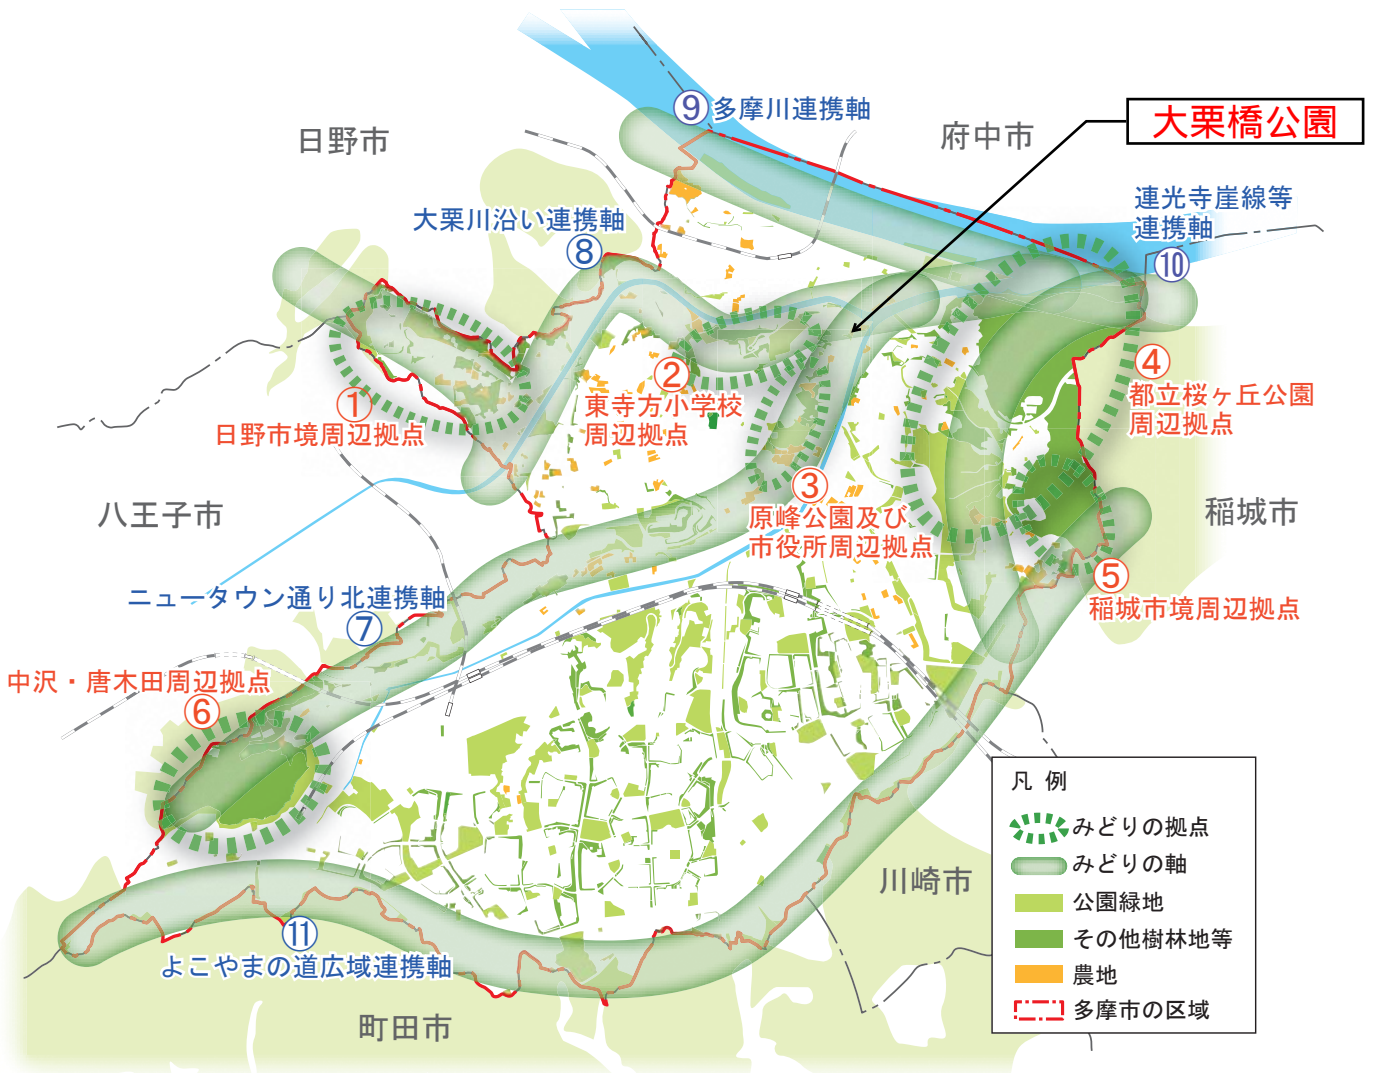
⑨多摩川連携軸

大栗橋公園

日野市

府中市

大栗川沿い連携軸
⑧

連光寺崖線等連携軸
⑩

②
東寺方小学校周辺拠点

④
都立桜ヶ丘公園周辺拠点

①
日野市境周辺拠点

③
原峰公園及び市役所周辺拠点

八王子市

稲城市

⑤
稲城市境周辺拠点

ニュータウン通り北連携軸
⑦

中沢・唐木田周辺拠点
⑥

川崎市

⑪
よこやまの道広域連携軸

町田市

凡 例
みどりの拠点
みどりの軸
公園緑地
その他樹林地等
農地
多摩市の区域